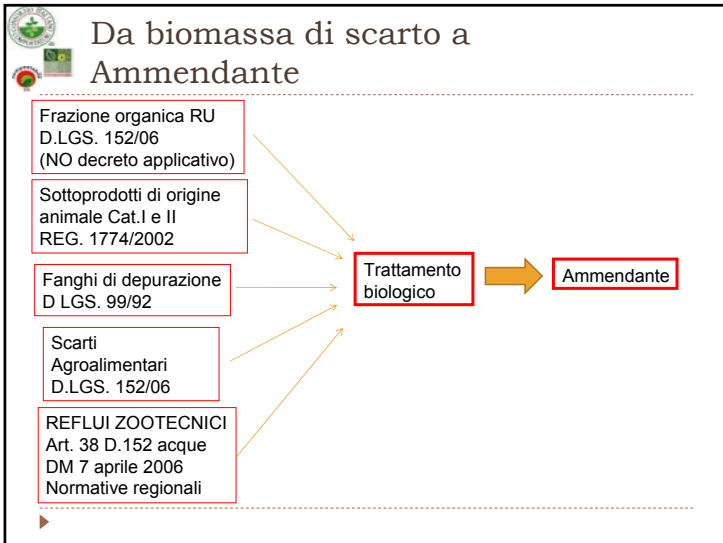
Da biomassa di scarto a Ammendante

Frazione organica RU
D.LGS. 152/06
(NO decreto applicativo)

Sottoprodotti di origine animale Cat.I e II
REG. 1774/2002

Fanghi di depurazione
D LGS. 99/92

Scarti Agroalimentari
D.LGS. 152/06

REFLUI ZOOTECNICI
Art. 38 D.152 acque
DM 7 aprile 2006
Normative regionali

Trattamento biologico

Ammendante